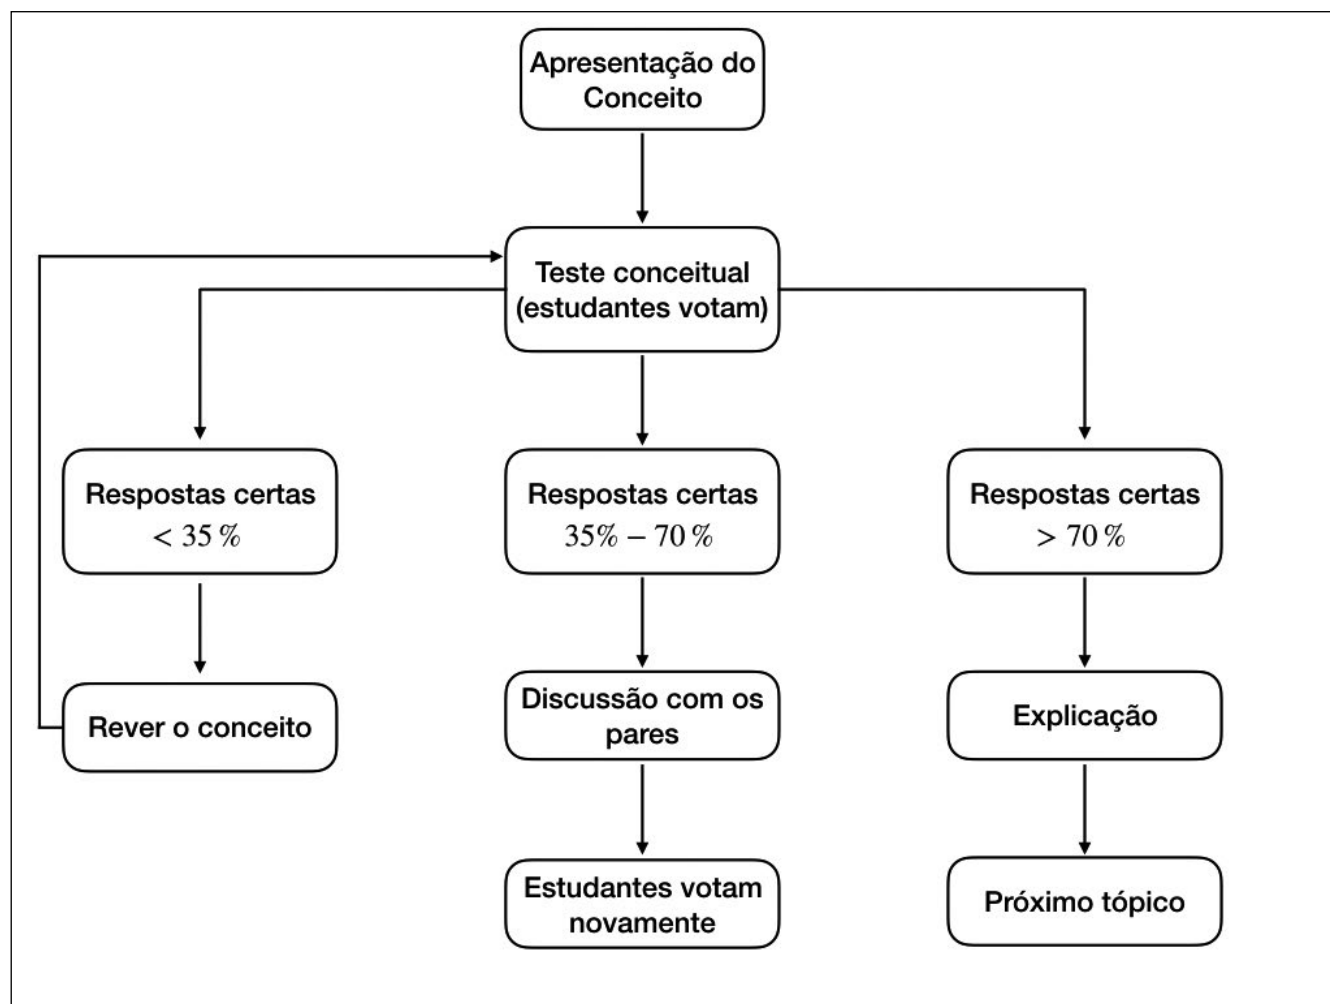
Apresentação do Conceito

Teste conceitual (estudantes votam)

Respostas certas $< 35\,\%$

Respostas certas $35\% - 70\,\%$

Respostas certas $> 70\,\%$

Rever o conceito

Discussão com os pares

Explicação

Estudantes votam novamente

Próximo tópico